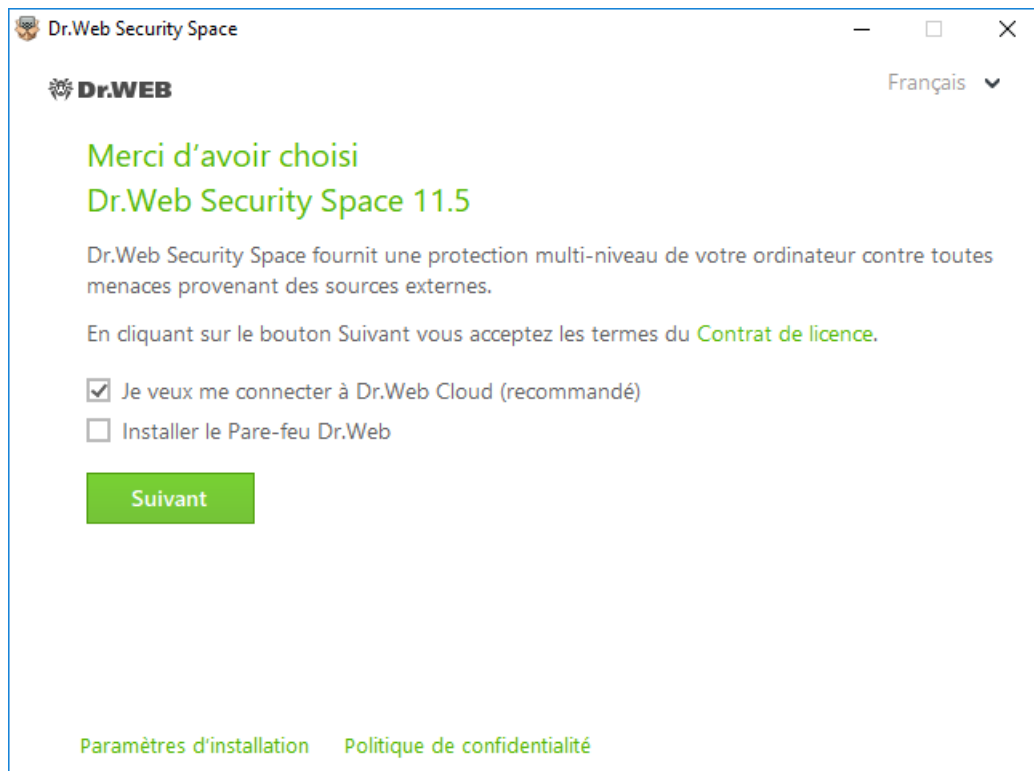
Dr.Web Security Space

Dr.WEB

Français

Merci d'avoir choisi
Dr.Web Security Space 11.5

Dr.Web Security Space fournit une protection multi-niveau de votre ordinateur contre toutes menaces provenant des sources externes.

En cliquant sur le bouton Suivant vous acceptez les termes du Contrat de licence.

Je veux me connecter à Dr.Web Cloud (recommandé)

Installer le Pare-feu Dr.Web

Suivant

Paramètres d'installation Politique de confidentialité